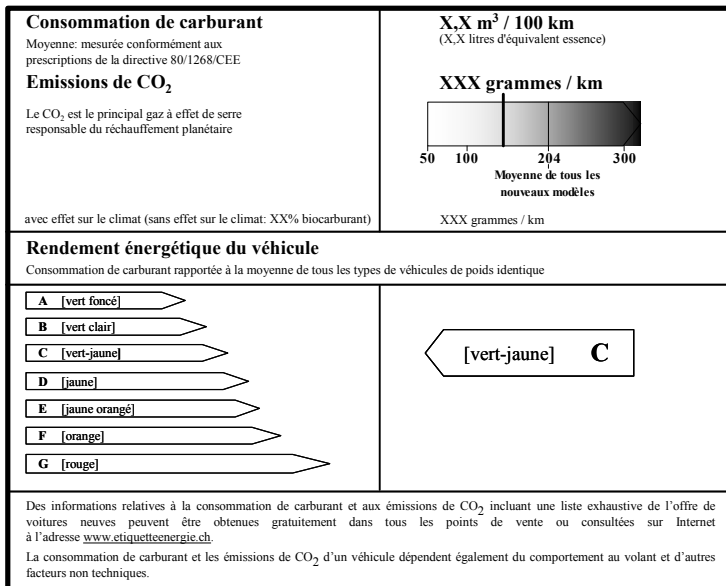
Consommation de carburant

Moyenne: mesurée conformément aux prescriptions de la directive 80/1268/CEE

X,X $m^3$ / 100 km
(X,X litres d'équivalent essence)

Emissions de $CO_2$

Le $CO_2$ est le principal gaz à effet de serre responsable du réchauffement planétaire

XXX grammes / km

50 100 204 300

Moyenne de tous les nouveaux modèles

avec effet sur le climat (sans effet sur le climat: XX% biocarburant)

XXX grammes / km

Rendement énergétique du véhicule

Consommation de carburant rapportée à la moyenne de tous les types de véhicules de poids identique

A [vert foncé]
B [vert clair]
C [vert-jaune]
D [jaune]
E [jaune orangé]
F [orange]
G [rouge]

[vert-jaune] C

Des informations relatives à la consommation de carburant et aux émissions de $CO_2$ incluant une liste exhaustive de l'offre de voitures neuves peuvent être obtenues gratuitement dans tous les points de vente ou consultées sur Internet à l'adresse www.etiquetteenergie.ch.

La consommation de carburant et les émissions de $CO_2$ d'un véhicule dépendent également du comportement au volant et d'autres facteurs non techniques.